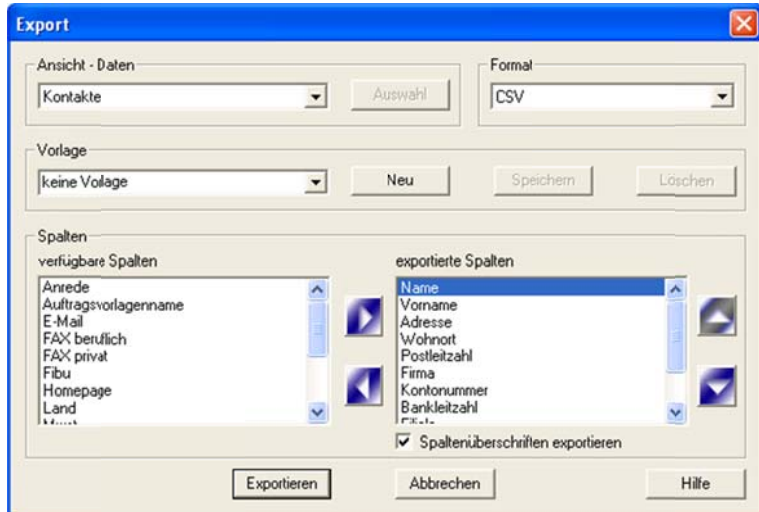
Export

Ansicht - Daten

Kontakte

Auswahl

Format

CSV

Vorlage

keine Vorlage

Neu

Speichern

Löschen

Spalten

verfügbare Spalten

Anrede
Auftragsvorlagenname
E-Mail
FAX beruflich
FAX privat
Fibu
Homepage
Land
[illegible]

exportierte Spalten

Name
Vorname
Adresse
Wohnort
Postleitzahl
Firma
Kontonummer
Bankleitzahl
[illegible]

Spaltenüberschriften exportieren

Exportieren

Abbrechen

Hilfe